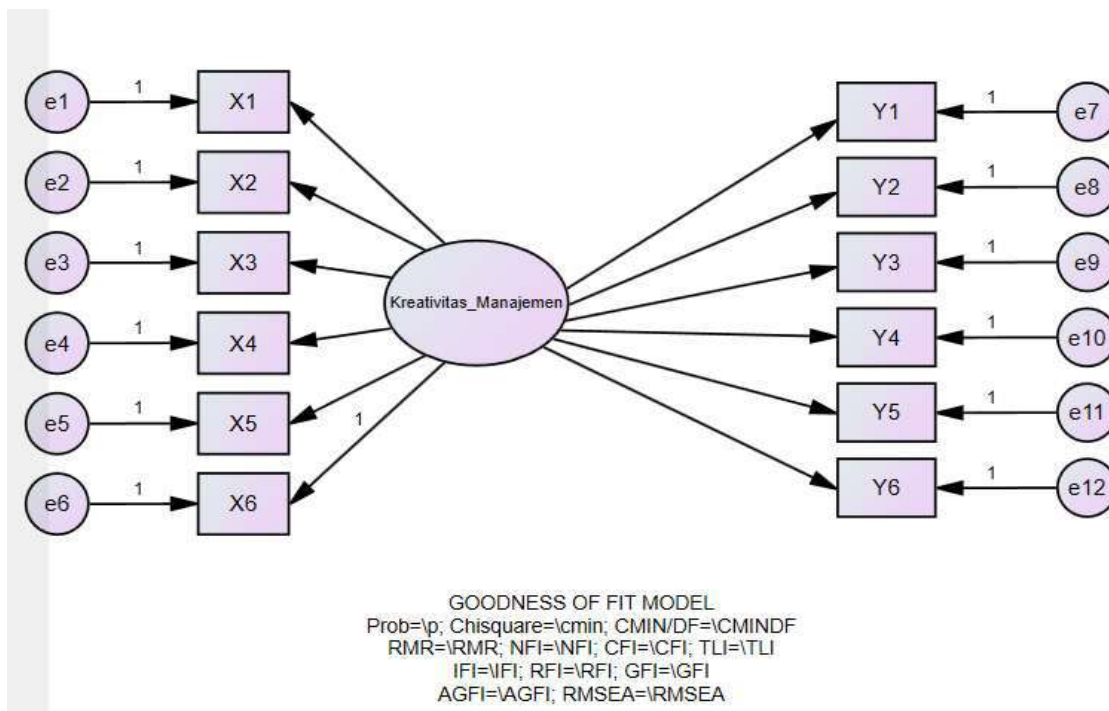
e1 1 X1
e2 1 X2
e3 1 X3
e4 1 X4
e5 1 X5
e6 1 X6

1

Kreativitas_Manajemen

Y1 1 e7
Y2 1 e8
Y3 1 e9
Y4 1 e10
Y5 1 e11
Y6 1 e12

GOODNESS OF FIT MODEL
Prob=\p; Chisquare=\cmin; CMIN/DF=\CMINDF
RMR=\RMR; NFI=\NFI; CFI=\CFI; TLI=\TLI
IFI=\IFI; RFI=\RFI; GFI=\GFI
AGFI=\AGFI; RMSEA=\RMSEA